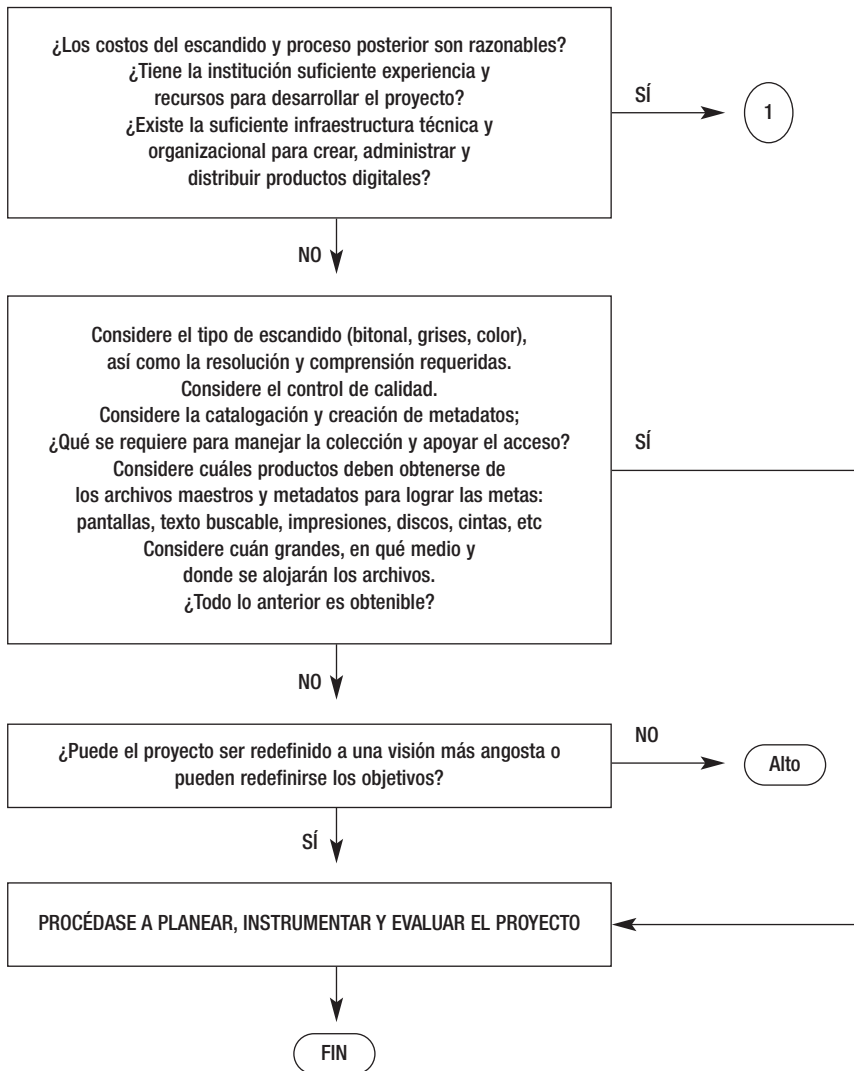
¿Los costos del escandido y proceso posterior son razonables?
¿Tiene la institución suficiente experiencia y recursos para desarrollar el proyecto?
¿Existe la suficiente infraestructura técnica y organizacional para crear, administrar y distribuir productos digitales?

SÍ

1

NO

Considere el tipo de escandido (bitonal, grises, color), así como la resolución y comprensión requeridas.
Considere el control de calidad.
Considere la catalogación y creación de metadatos;
¿Qué se requiere para manejar la colección y apoyar el acceso?
Considere cuáles productos deben obtenerse de los archivos maestros y metadatos para lograr las metas: pantallas, texto buscable, impresiones, discos, cintas, etc
Considere cuán grandes, en qué medio y donde se alojarán los archivos.
¿Todo lo anterior es obtenible?

SÍ

NO

¿Puede el proyecto ser redefinido a una visión más angosta o pueden redefinirse los objetivos?

NO

Alto

SÍ

PROCÉDASE A PLANEAR, INSTRUMENTAR Y EVALUAR EL PROYECTO

FIN